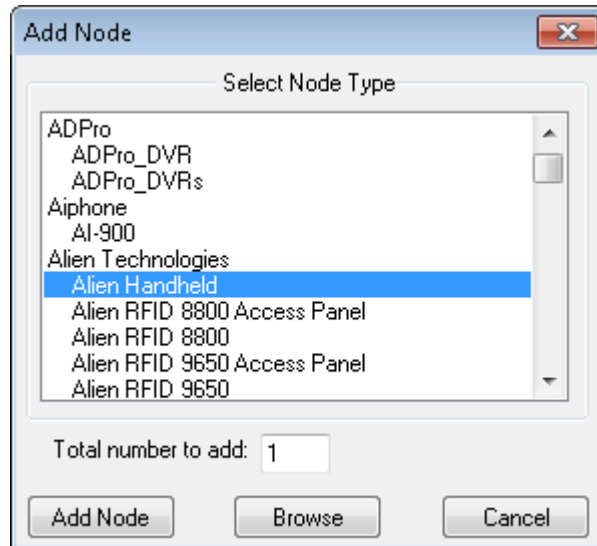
Add Node

Select Node Type

ADPro
ADPro_DVR
ADPro_DVRs
Aiphone
AI-900
Alien Technologies
Alien Handheld
Alien RFID 8800 Access Panel
Alien RFID 8800
Alien RFID 9650 Access Panel
Alien RFID 9650

Total number to add: 1

Add Node Browse Cancel